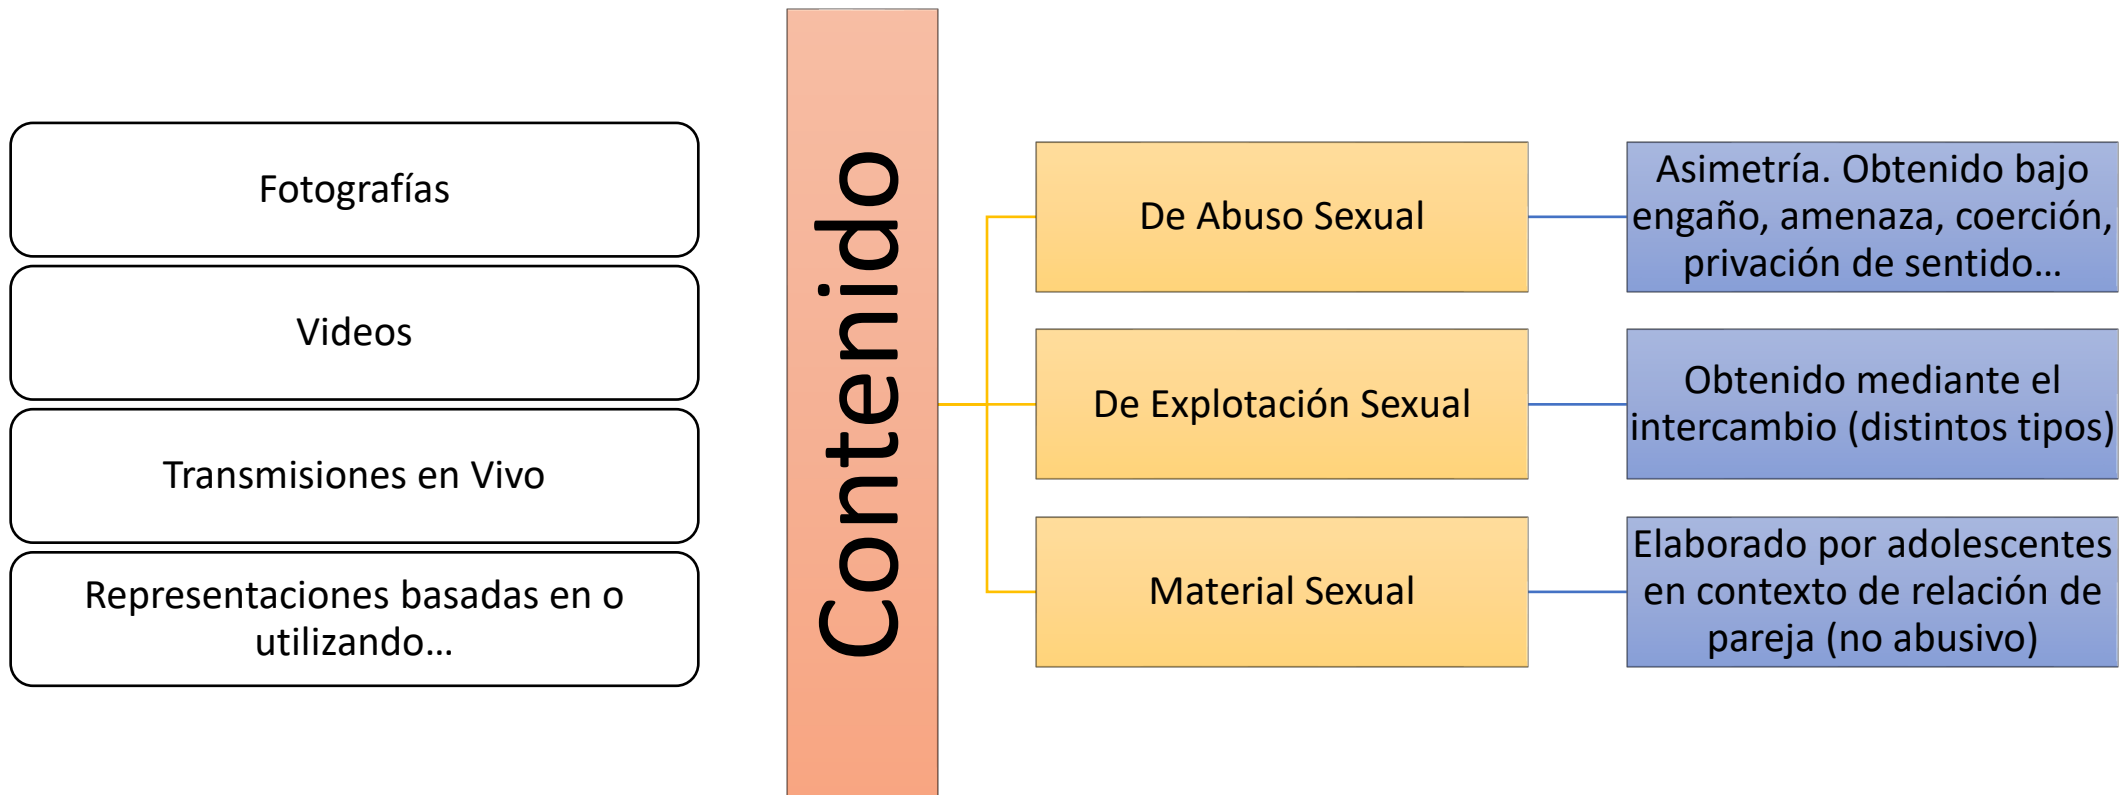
Fotografías

Videos

Transmisiones en Vivo

Representaciones basadas en o utilizando…

Contenido

De Abuso Sexual

Asimetría. Obtenido bajo engaño, amenaza, coerción, privación de sentido…

De Explotación Sexual

Obtenido mediante el intercambio (distintos tipos)

Material Sexual

Elaborado por adolescentes en contexto de relación de pareja (no abusivo)